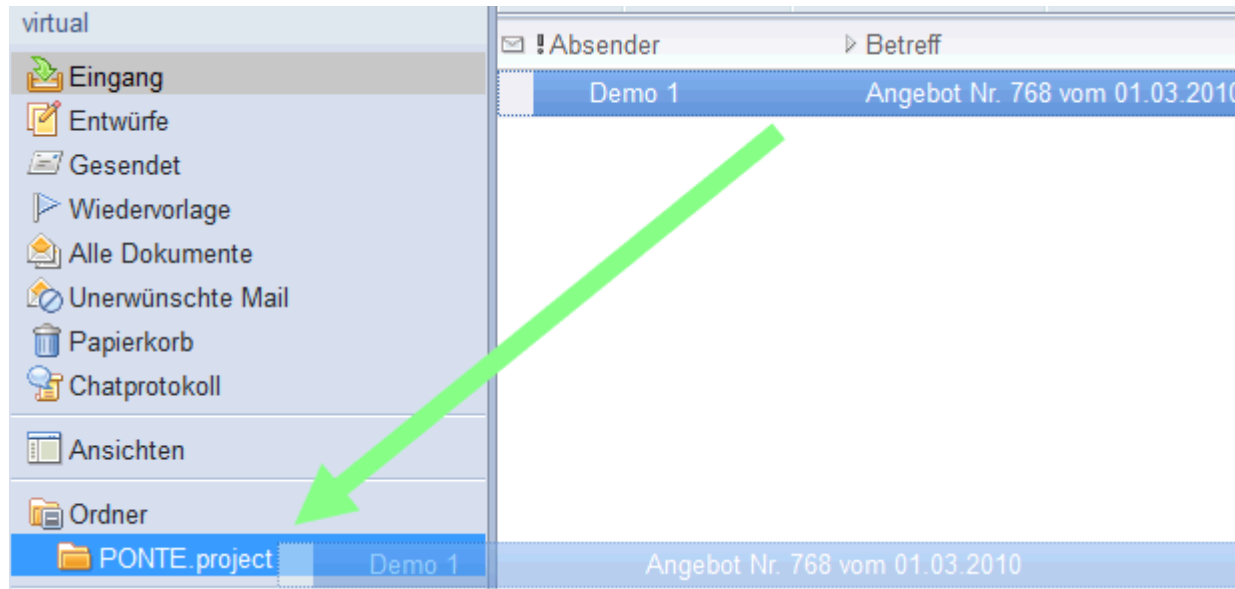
virtual

Eingang
Entwürfe
Gesendet
Wiedervorlage
Alle Dokumente
Unerwünschte Mail
Papierkorb
Chatprotokoll

Ansichten

Ordner
PONTE.project

! Absender
Betreff

Demo 1
Angebot Nr. 768 vom 01.03.2010

Demo 1
Angebot Nr. 768 vom 01.03.2010